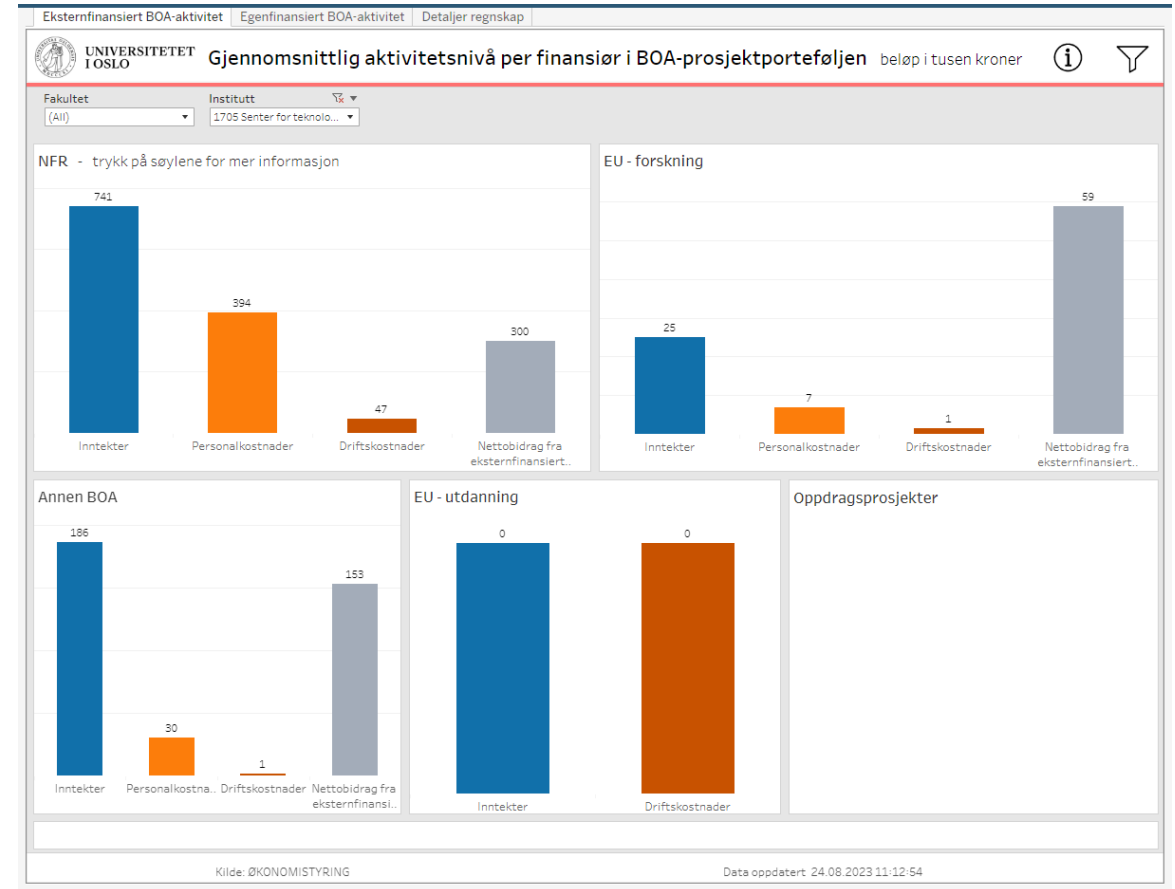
Eksternfinansiert BOA-aktivitet | Egenfinansiert BOA-aktivitet | Detaljer regnskap

UNIVERSITETET I OSLO

Gjennomsnittlig aktivitetsnivå per finansiør i BOA-prosjektporteføljen beløp i tusen kroner

Fakultet
(All)

Institutt
1705 Senter for teknolo...

NFR - trykk på søylene for mer informasjon

741
394
47
300

Inntekter
Personalkostnader
Driftskostnader
Nettobidrag fra eksternfinansiert..

EU - forskning

25
7
1
59

Inntekter
Personalkostnader
Driftskostnader
Nettobidrag fra eksternfinansiert..

Annen BOA

186
30
1
153

Inntekter
Personalkostna..
Driftskostnader
Nettobidrag fra eksternfinansi..

EU - utdanning

0
0

Inntekter
Driftskostnader

Oppdragsprosjekter

Kilde: ØKONOMISTYRING

Data oppdatert 24.08.2023 11:12:54